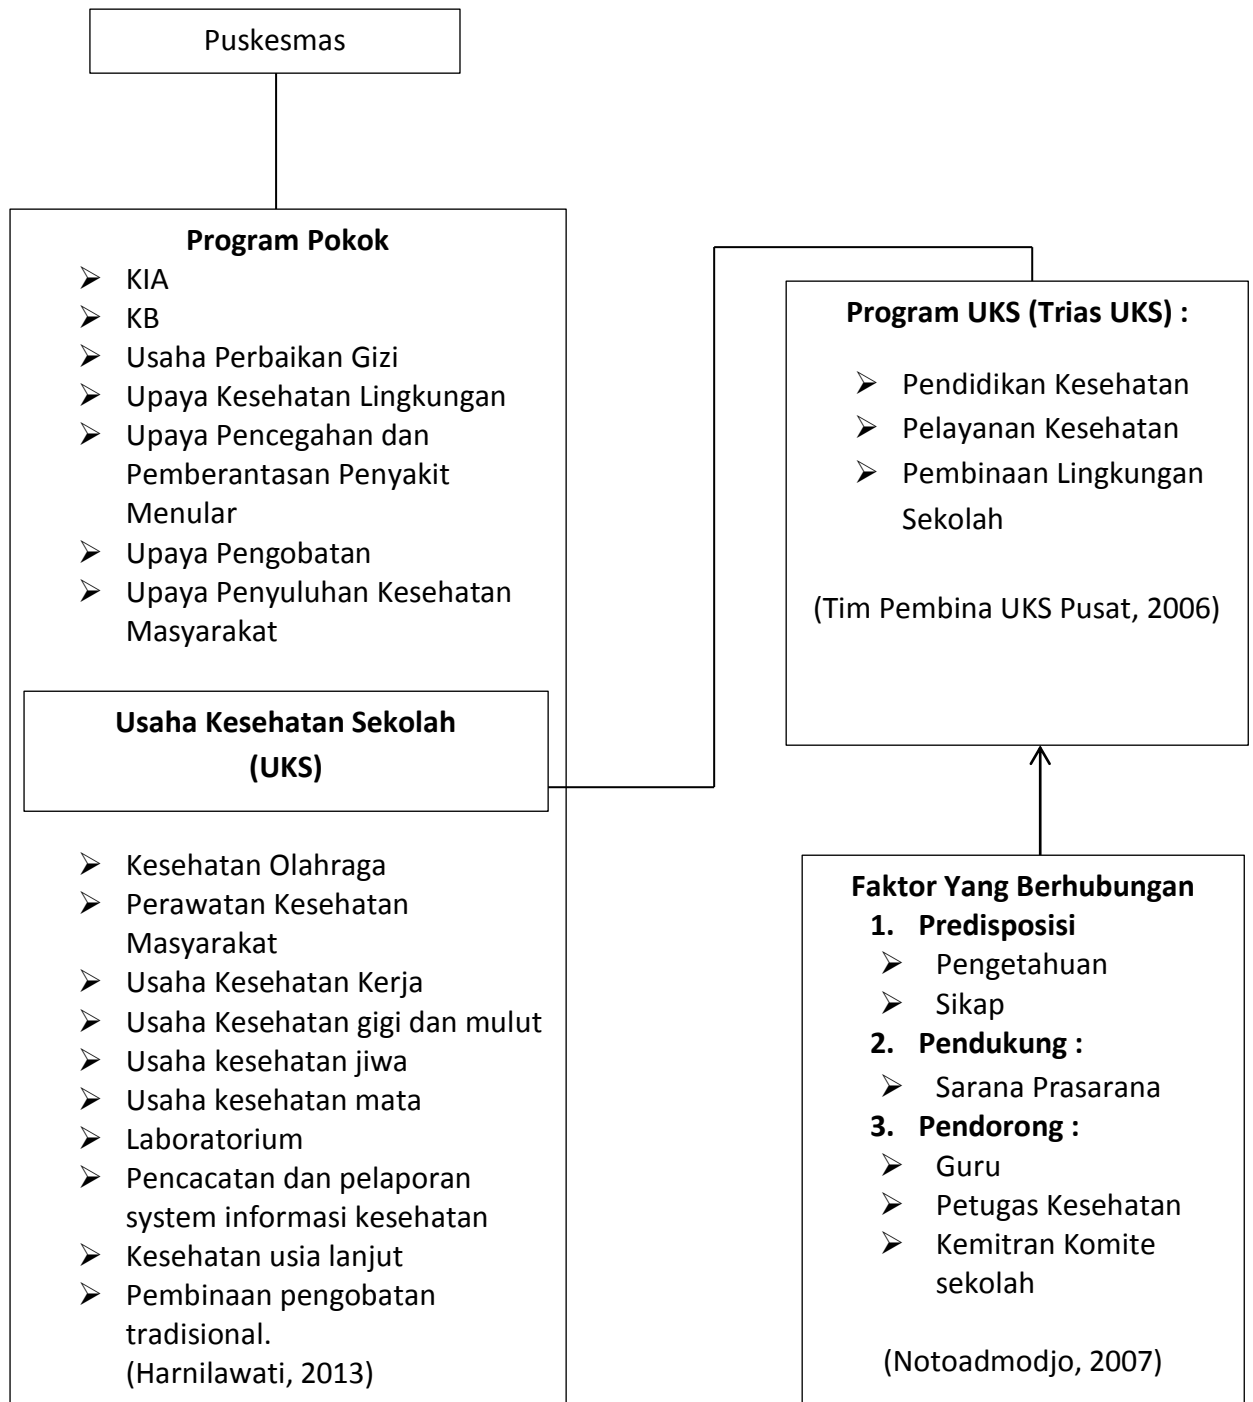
Puskesmas

**Program Pokok**
- KIA
- KB
- Usaha Perbaikan Gizi
- Upaya Kesehatan Lingkungan
- Upaya Pencegahan dan Pemberantasan Penyakit Menular
- Upaya Pengobatan
- Upaya Penyuluhan Kesehatan Masyarakat

**Usaha Kesehatan Sekolah (UKS)**

- Kesehatan Olahraga
- Perawatan Kesehatan Masyarakat
- Usaha Kesehatan Kerja
- Usaha Kesehatan gigi dan mulut
- Usaha kesehatan jiwa
- Usaha kesehatan mata
- Laboratorium
- Pencacatan dan pelaporan system informasi kesehatan
- Kesehatan usia lanjut
- Pembinaan pengobatan tradisional.
(Harnilawati, 2013)

**Program UKS (Trias UKS) :**

- Pendidikan Kesehatan
- Pelayanan Kesehatan
- Pembinaan Lingkungan Sekolah

(Tim Pembina UKS Pusat, 2006)

**Faktor Yang Berhubungan**
**1. Predisposisi**
- Pengetahuan
- Sikap
**2. Pendukung :**
- Sarana Prasarana
**3. Pendorong :**
- Guru
- Petugas Kesehatan
- Kemitran Komite sekolah

(Notoadmodjo, 2007)